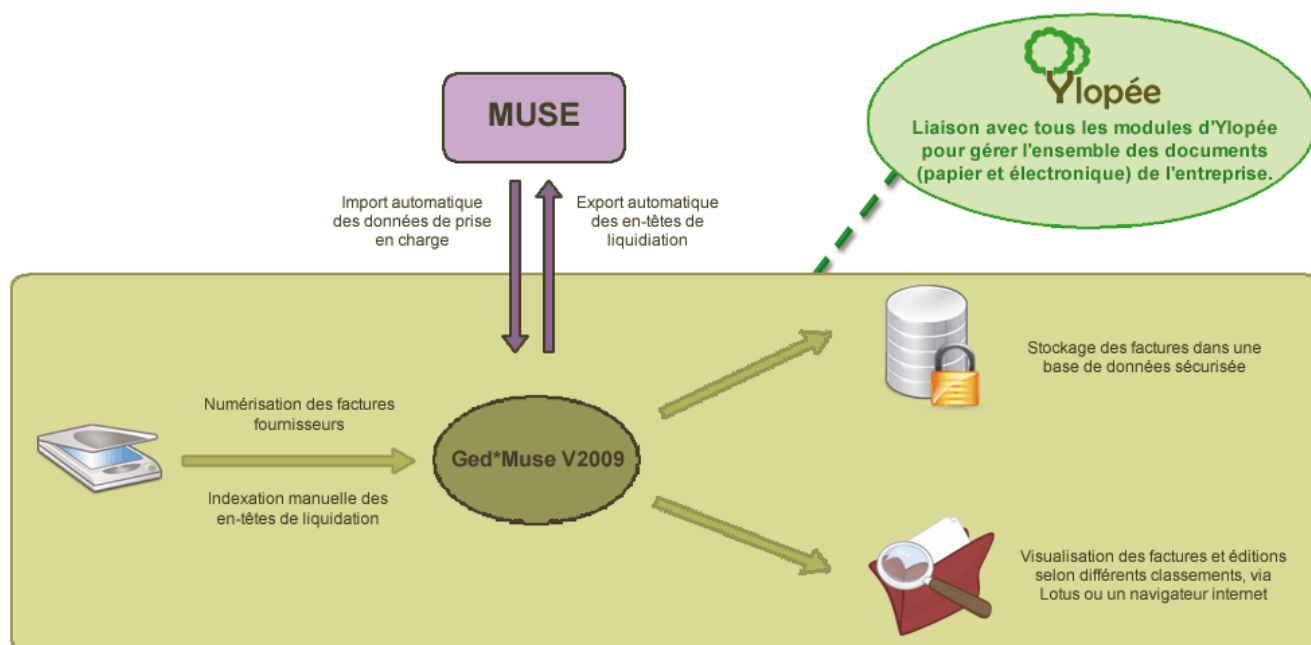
MUSE

Ylopée

Liaison avec tous les modules d'Ylopée pour gérer l'ensemble des documents (papier et électronique) de l'entreprise.

Import automatique des données de prise en charge

Export automatique des en-têtes de liquidation

Stockage des factures dans une base de données sécurisée

Numérisation des factures fournisseurs

Ged*Muse V2009

Indexation manuelle des en-têtes de liquidation

Visualisation des factures et éditions selon différents classements, via Lotus ou un navigateur internet